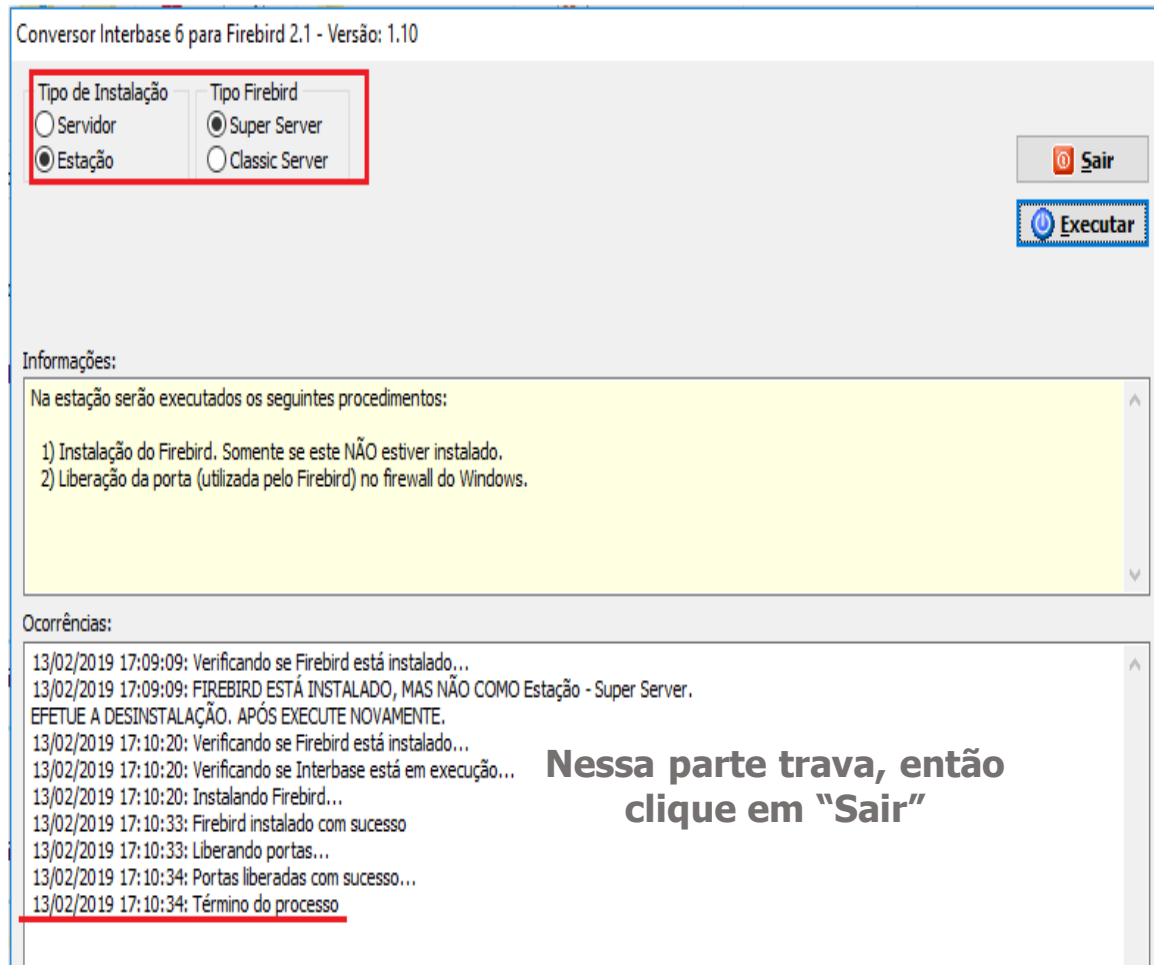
Conversor Interbase 6 para Firebird 2.1 - Versão: 1.10

Tipo de Instalação
Servidor
Estação

Tipo Firebird
Super Server
Classic Server

Sair

Executar

Informações:

Na estação serão executados os seguintes procedimentos:

1) Instalação do Firebird. Somente se este NÃO estiver instalado.
2) Liberação da porta (utilizada pelo Firebird) no firewall do Windows.

Ocorrências:

13/02/2019 17:09:09: Verificando se Firebird está instalado...
13/02/2019 17:09:09: FIREBIRD ESTÁ INSTALADO, MAS NÃO COMO Estação - Super Server.
EFETUE A DESINSTALAÇÃO. APÓS EXECUTE NOVAMENTE.
13/02/2019 17:10:20: Verificando se Firebird está instalado...
13/02/2019 17:10:20: Verificando se Interbase está em execução...
13/02/2019 17:10:20: Instalando Firebird...
13/02/2019 17:10:33: Firebird instalado com sucesso
13/02/2019 17:10:33: Liberando portas...
13/02/2019 17:10:34: Portas liberadas com sucesso...
13/02/2019 17:10:34: Término do processo

Nessa parte trava, então clique em “Sair”